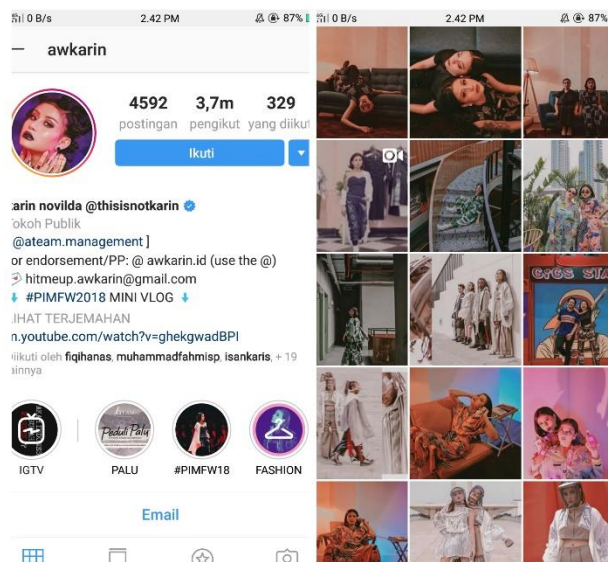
0 B/s 2.42 PM 87%

awkarin

4592 postingan
3,7m pengikut
329 yang diikut

Ikuti

karin novilda @thisisnotkarin
Tokoh Publik
@ateam.management ]
or endorsement/PP: @ awkarin.id (use the @)
hitmeup.awkarin@gmail.com
#PIMFW2018 MINI VLOG
LIHAT TERJEMAHAN
n.youtube.com/watch?v=ghekgwadBPI
diikuti oleh fiqihanas, muhammadfahmisp, isankaris, + 19 lainnya

IGTV
Peduli Palu
PALU
#PIMFW18
FASHION

Email

0 B/s 2.42 PM 87%

GIGS STA